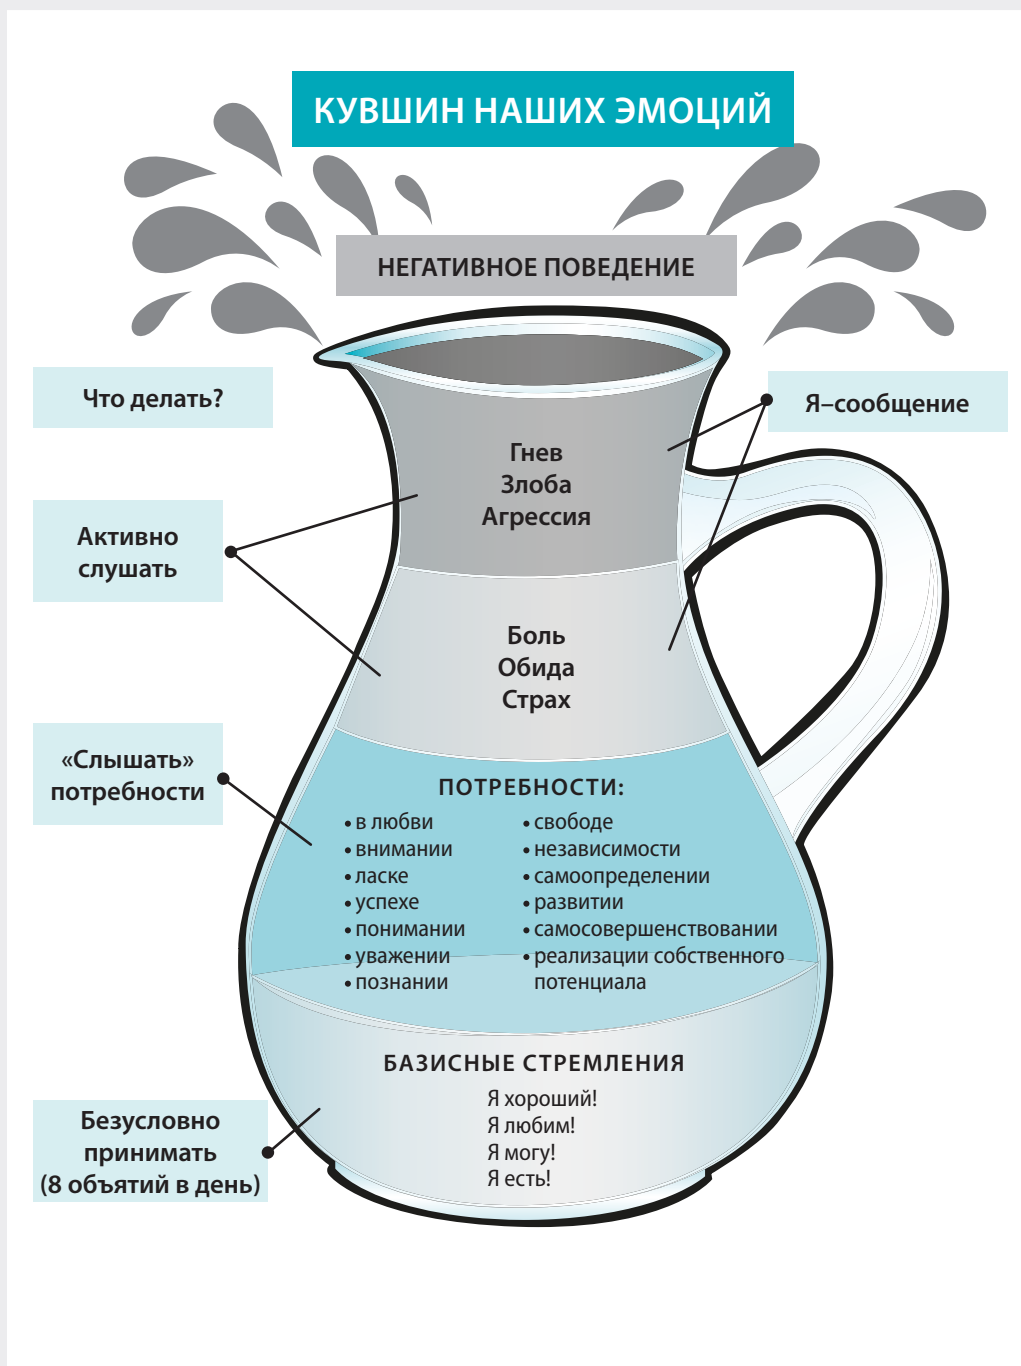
КУВШИН НАШИХ ЭМОЦИЙ

НЕГАТИВНОЕ ПОВЕДЕНИЕ

Что делать?

Я–сообщение

Гнев
Злоба
Агрессия

Активно слушать

Боль
Обида
Страх

«Слышать» потребности

ПОТРЕБНОСТИ:

• в любви
• внимании
• ласке
• успехе
• понимании
• уважении
• познании

• свободе
• независимости
• самоопределении
• развитии
• самосовершенствовании
• реализации собственного потенциала

БАЗИСНЫЕ СТРЕМЛЕНИЯ

Я хороший!
Я любим!
Я могу!
Я есть!

Безусловно принимать (8 объятий в день)